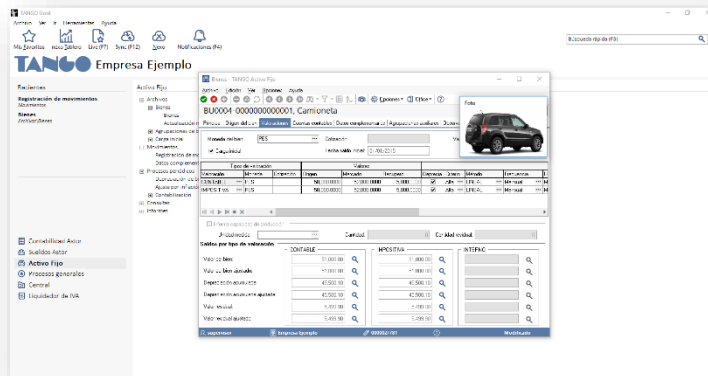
TANGO Gestión

Archivo Ver Ir Herramientas Ayuda

Mis Favoritos Nuevo Tablero Vivo (F7) Sync (F12) Nexo Notificaciones (F4)

Búsqueda rápida (F3)

TANGO Empresa Ejemplo

Recientes

Registración de movimientos
Movimientos

Bienes
Archivo/Bienes

Activo Fijo
Archivos
Bienes
Actualización
Agrupaciones de B
Carga inicial
Movimientos
Registración de m
Datos complement
Procesos periódicos
Depreciación de
Ajuste por inflación
Contabilización
Consultas
Informes

Contabilidad Astor
Sueldos Astor
Activo Fijo
Procesos generales
Central
Liquidador de IVA

Bienes - TANGO Activo Fijo

Archivo Edición Ver Opciones Registro Ayuda

Opciones Office

BU0004 - 0000000000001, Camioneta

Principal Origen del bien Valoraciones Cuentas contables Datos complementarios Agrupaciones auxiliares Documentos

Foto

Moneda del bien PES Cotización

Depreciable Fecha valor inicial 01/06/2015

| Tipo de valoración | | | Valores | | | | | | |
|---|---|---|---|---|---|---|---|---|---|
| Valoración | Moneda | Expresión | Origen | Mercado | Tasación | | Deprecia | Inicio | Método |
| CONTABLE | PES | | 50.000,000 | 52.000,0000 | 5.000,000 | | | Alta | LINEAL |
| IMPOSITIVA | PES | | 50.000,000 | 52.000,0000 | 5.000,000 | | | Alta | LINEAL |

Unidades de producción

Unidad medida Cantidad Cantidad residual

Saldos por tipo de valoración CONTABLE IMPOSITIVA INTERNO

Valor del bien 51.000,00 51.000,00
Valor del bien ajustado 51.000,00 51.000,00
Depreciación acumulada 45.500,10 45.500,10
Depreciación acumulada ajustada 45.500,10 45.500,10
Valor residual 5.499,90 5.499,90
Valor residual ajustado 5.499,90 5.499,90

supervisor Empresa Ejemplo 0000021781 Modificando